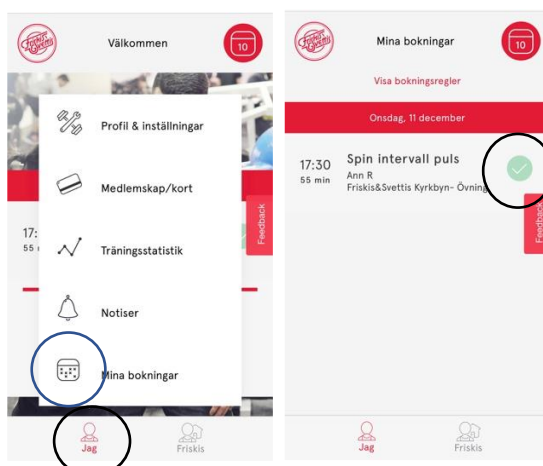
Välkommen

10

Profil & inställningar

Medlemskap/kort

Träningsstatistik

Notiser

Mina bokningar

17:
55

Feedback

Jag

Friskis

Mina bokningar

10

Visa bokningsregler

Onsdag, 11 december

17:30
55 min

Spin intervall puls
Ann R
Friskis&Svettis Kyrkbyn- Övning

Feedback

Jag

Friskis